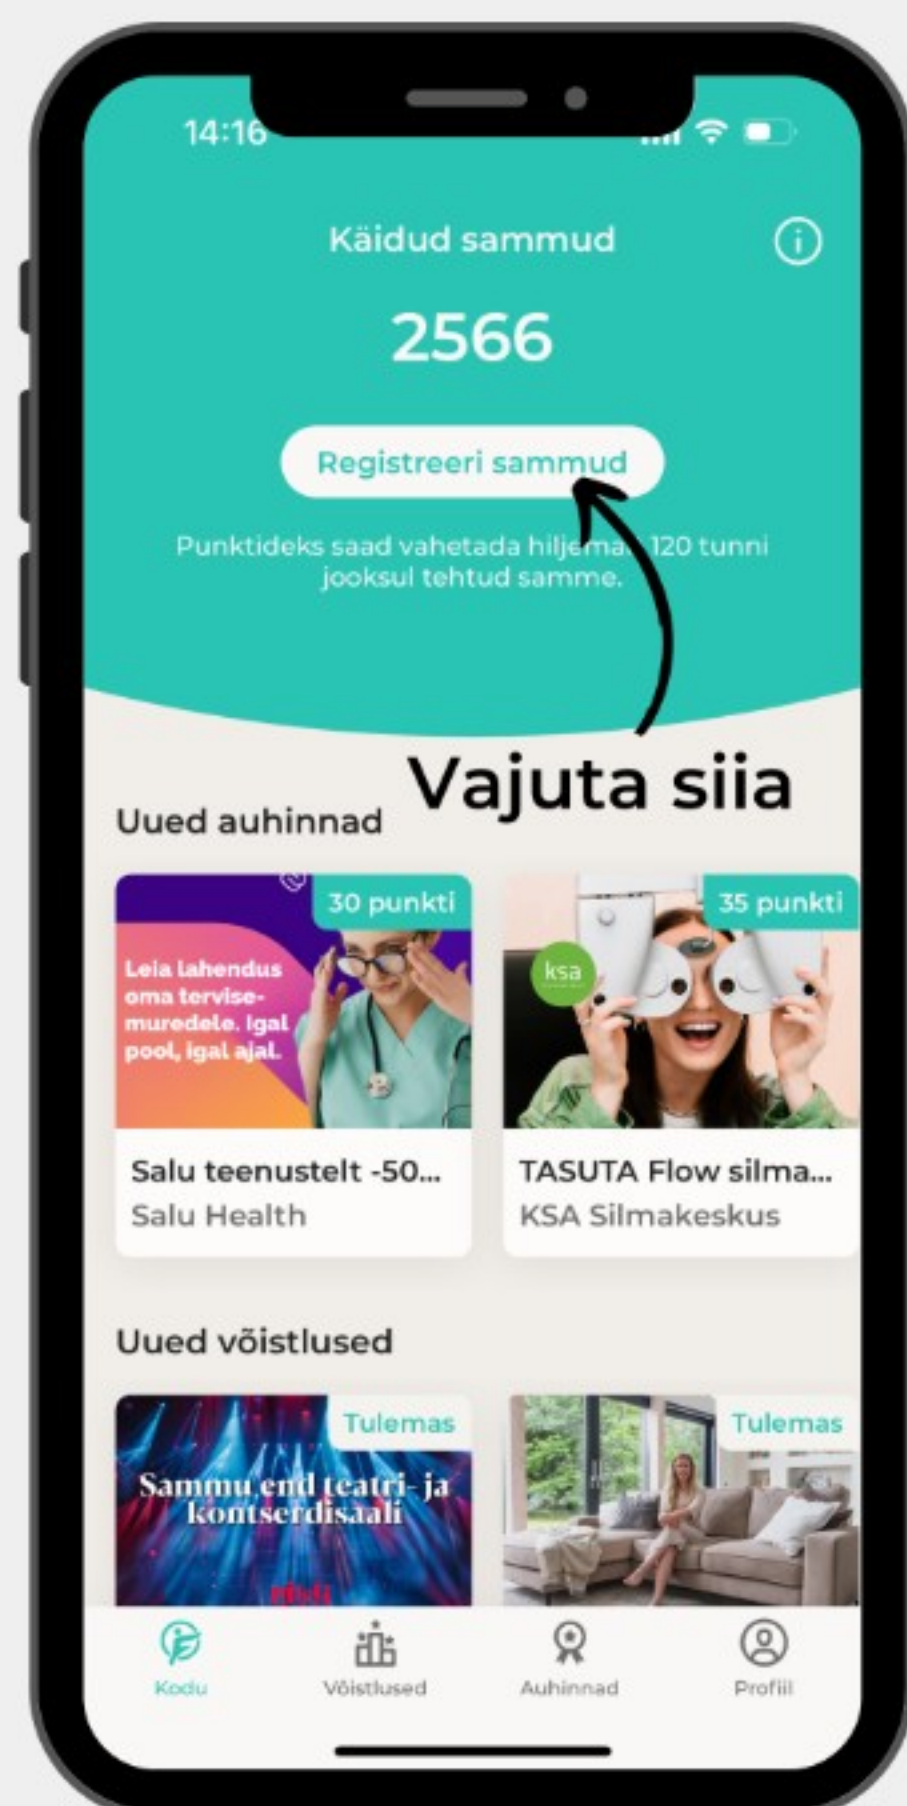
14:16

Käidud sammud

2566

Registreeri sammud

Punktideks saad vahetada hiljem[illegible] 120 tunni jooksul tehtud samme.

Vajuta siia

Uued auhinnad

30 punkti

Leia lahendus oma tervisemuredele. Igal pool, igal ajal.

Salu teenustelt -50...
Salu Health

35 punkti

ksa

TASUTA Flow silma...
KSA Silmakeskus

Uued võistlused

Tulemas

Sammu end teatri- ja kontserdisaali

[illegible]

Tulemas

Kodu
Võistlused
Auhinnad
Profiil